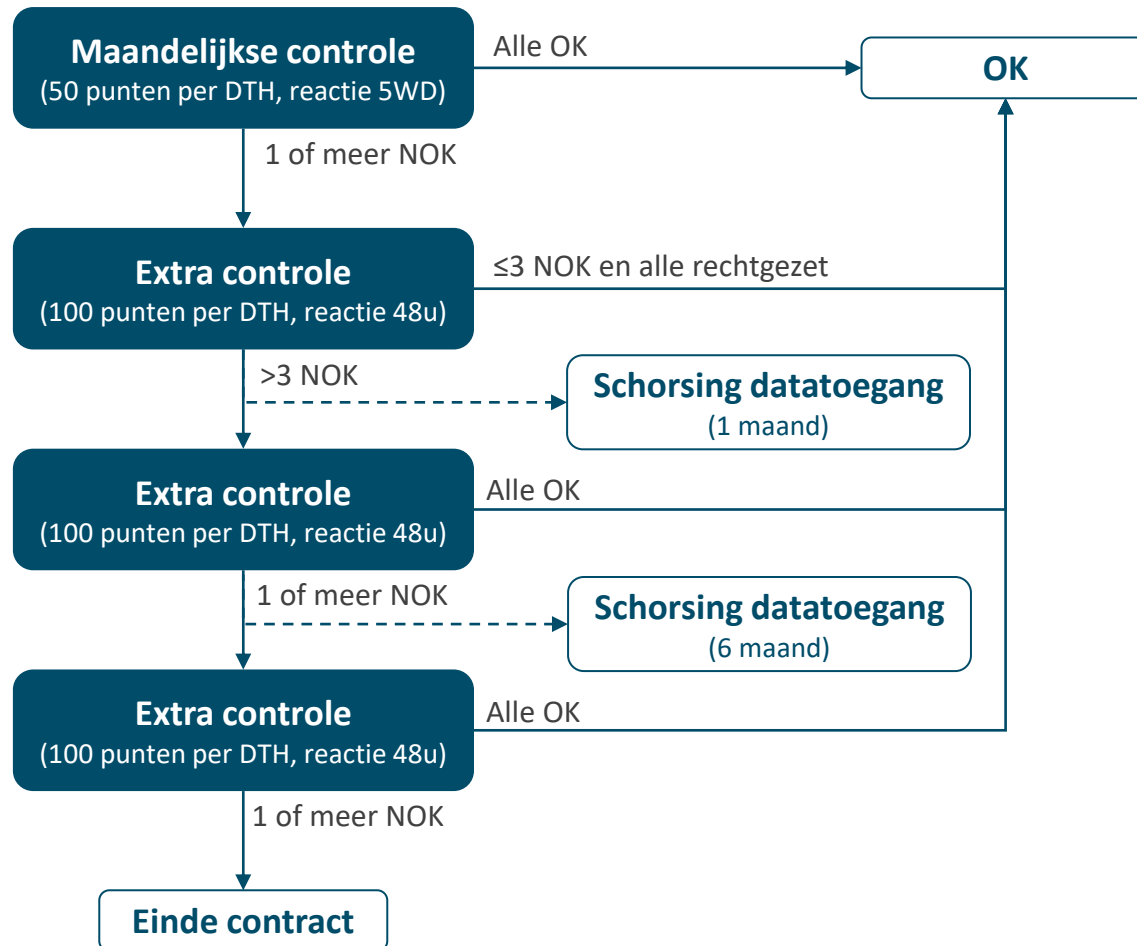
Maandelijkse controle
(50 punten per DTH, reactie 5WD)

Alle OK

OK

1 of meer NOK

Extra controle
(100 punten per DTH, reactie 48u)

≤3 NOK en alle rechtgezet

>3 NOK

Schorsing datatoegang
(1 maand)

Extra controle
(100 punten per DTH, reactie 48u)

Alle OK

1 of meer NOK

Schorsing datatoegang
(6 maand)

Extra controle
(100 punten per DTH, reactie 48u)

Alle OK

1 of meer NOK

Einde contract